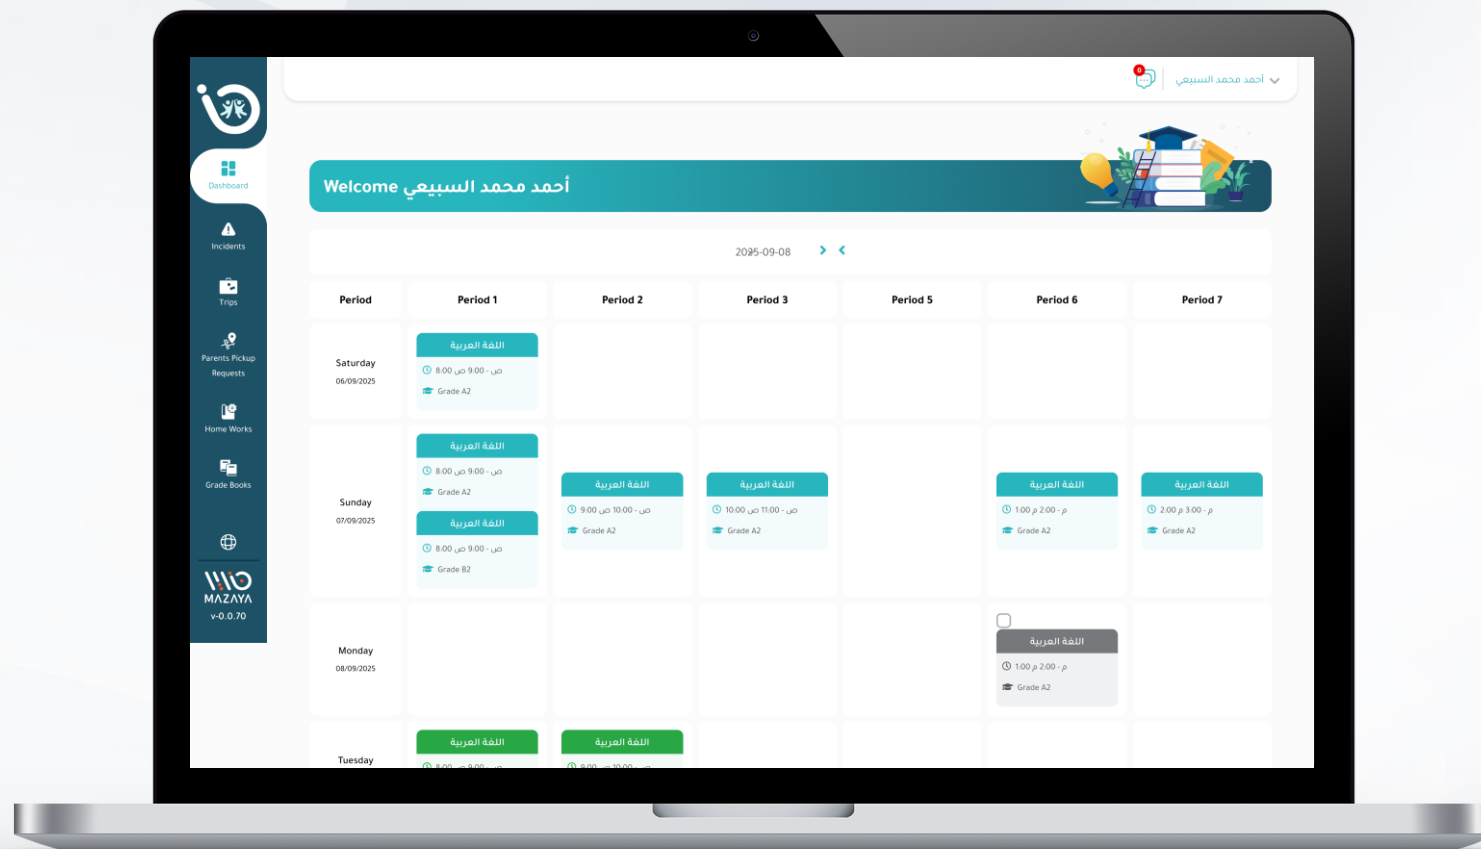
Dashboard
Incidents
Trips
Parents Pickup Requests
Home Works
Grade Books
MAZAYA
v-0.0.70

0
أحمد محمد السبيعي

Welcome أحمد محمد السبيعي

2025-09-08

| Period | Period 1 | Period 2 | Period 3 | Period 5 | Period 6 | Period 7 |
|---|---|---|---|---|---|---|
| Saturday 06/09/2025 | اللغة العربية 8:00 ص 9:00 - ص Grade A2 | | | | | |
| Sunday 07/09/2025 | اللغة العربية 8:00 ص 9:00 - ص Grade A2; اللغة العربية 8:00 ص 9:00 - ص Grade B2 | اللغة العربية 9:00 ص 10:00 - ص Grade A2 | اللغة العربية 10:00 ص 11:00 - ص Grade A2 | | اللغة العربية 1:00 م 2:00 - م Grade A2 | اللغة العربية 2:00 م 3:00 - م Grade A2 |
| Monday 08/09/2025 | | | | | اللغة العربية 1:00 م 2:00 - م Grade A2 | |
| Tuesday | اللغة العربية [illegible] | اللغة العربية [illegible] | | | | |